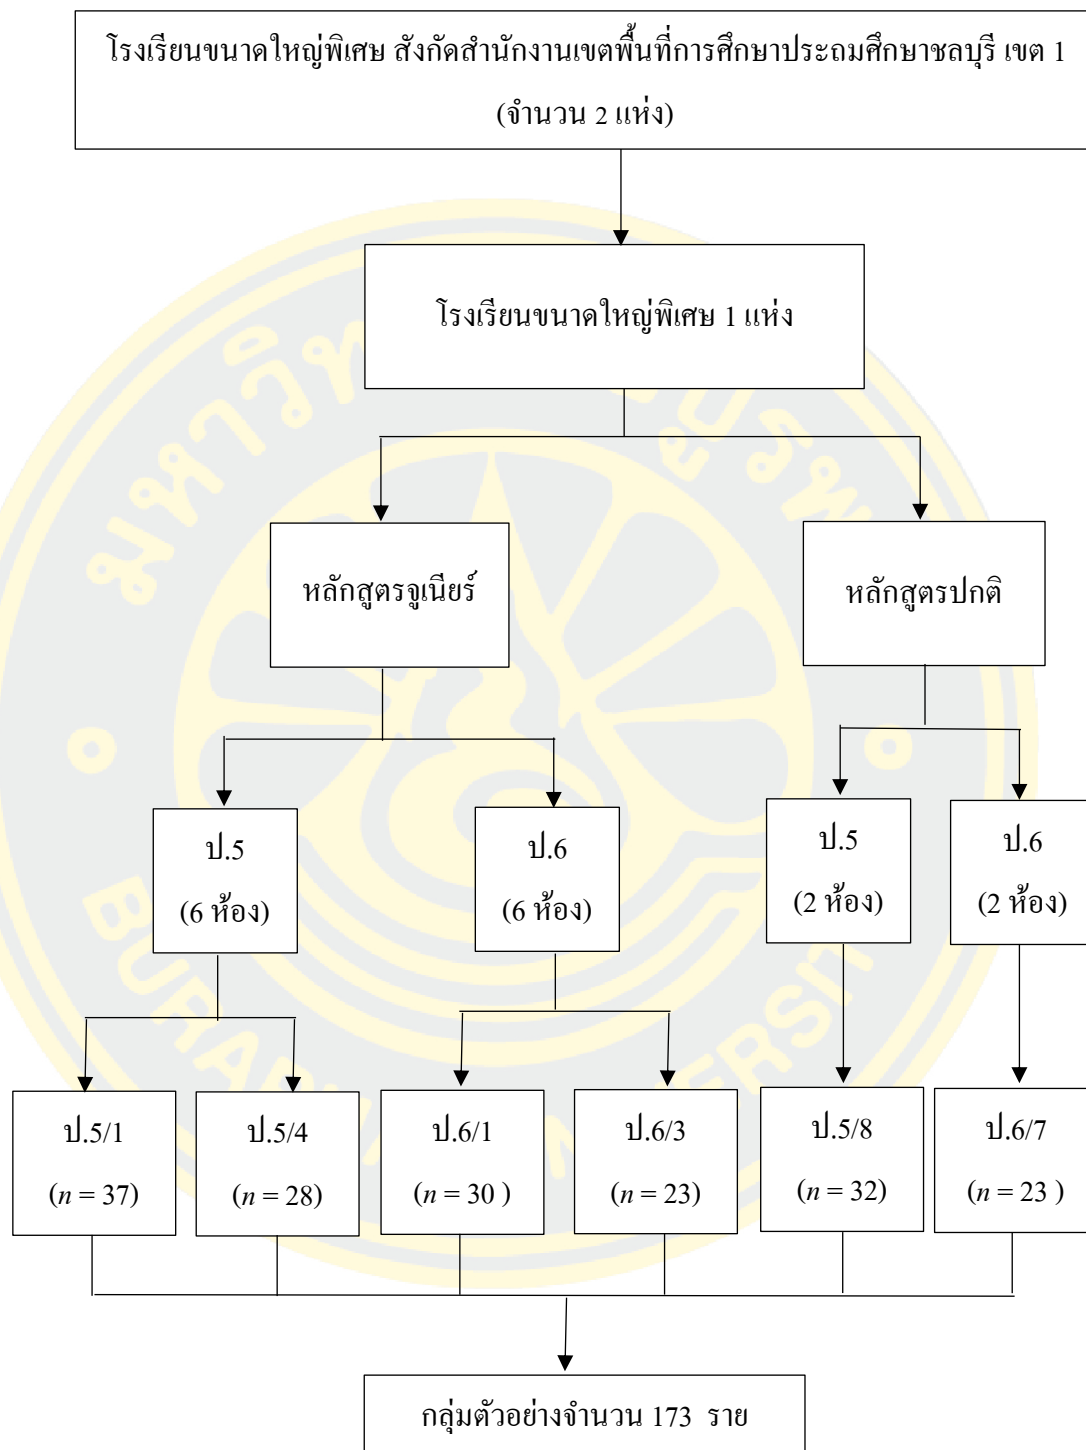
โรงเรียนขนาดใหญ่พิเศษ สังกัดสำนักงานเขตพื้นที่การศึกษาประถมศึกษาชลบุรี เขต 1 (จำนวน 2 แห่ง)

โรงเรียนขนาดใหญ่พิเศษ 1 แห่ง

หลักสูตรจูเนียร์

หลักสูตรปกติ

ป.5 (6 ห้อง)

ป.6 (6 ห้อง)

ป.5 (2 ห้อง)

ป.6 (2 ห้อง)

ป.5/1 ($n = 37$)

ป.5/4 ($n = 28$)

ป.6/1 ($n = 30$ )

ป.6/3 ($n = 23$)

ป.5/8 ($n = 32$)

ป.6/7 ($n = 23$ )

กลุ่มตัวอย่างจำนวน 173 ราย